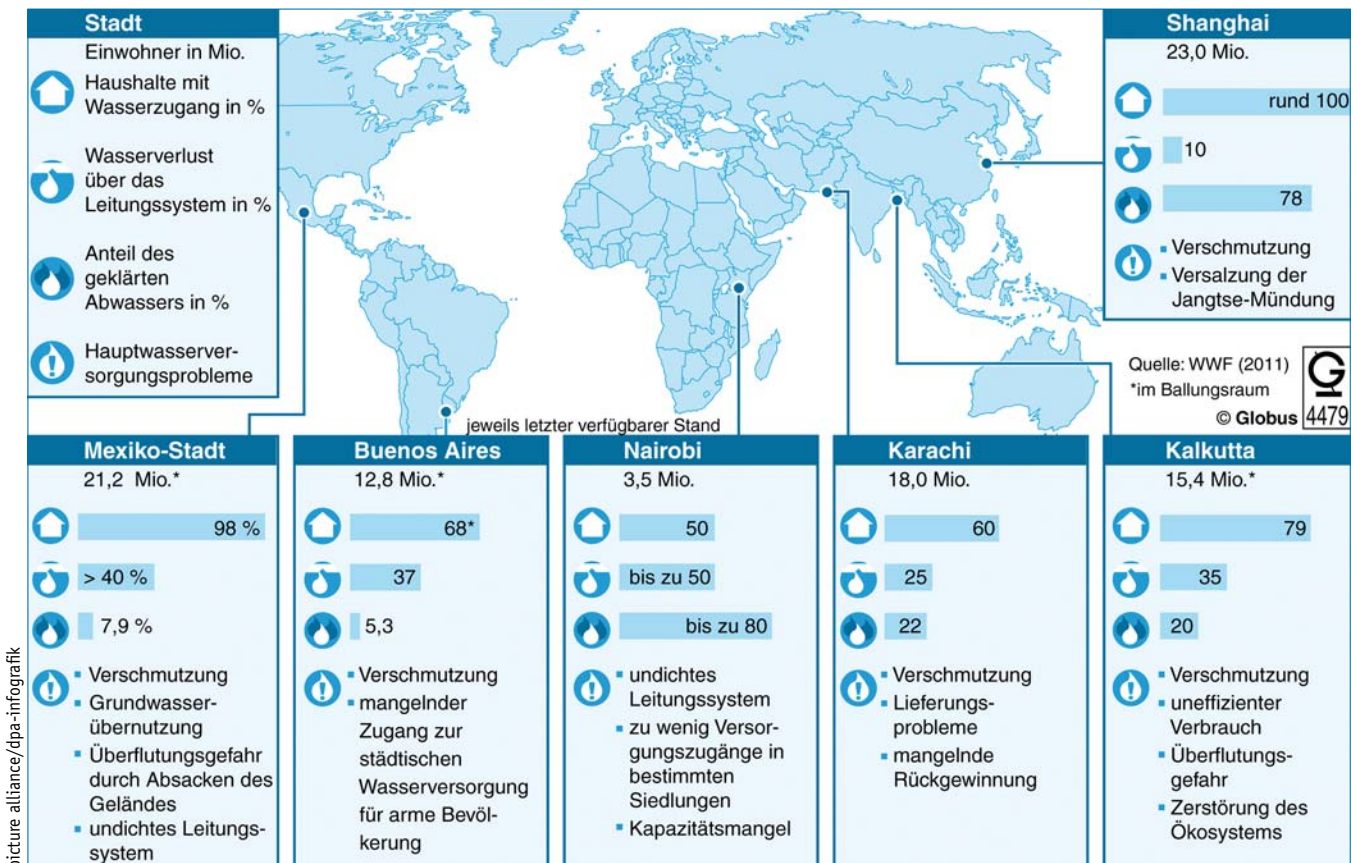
Stadt
Einwohner in Mio.
Haushalte mit Wasserzugang in %
Wasserverlust über das Leitungssystem in %
Anteil des geklärten Abwassers in %
Hauptwasserversorgungsprobleme

Shanghai
23,0 Mio.
rund 100
10
78
- Verschmutzung
- Versalzung der Jangtse-Mündung

Quelle: WWF (2011)
*im Ballungsraum
© Globus 4479

jeweils letzter verfügbarer Stand

Mexiko-Stadt
21,2 Mio.*
98 %
> 40 %
7,9 %
- Verschmutzung
- Grundwasserübernutzung
- Überflutungsgefahr durch Absacken des Geländes
- undichtes Leitungssystem

Buenos Aires
12,8 Mio.*
68*
37
5,3
- Verschmutzung
- mangelnder Zugang zur städtischen Wasserversorgung für arme Bevölkerung

Nairobi
3,5 Mio.
50
bis zu 50
bis zu 80
- undichtes Leitungssystem
- zu wenig Versorgungszugänge in bestimmten Siedlungen
- Kapazitätsmangel

Karachi
18,0 Mio.
60
25
22
- Verschmutzung
- Lieferungsprobleme
- mangelnde Rückgewinnung

Kalkutta
15,4 Mio.*
79
35
20
- Verschmutzung
- uneffizienter Verbrauch
- Überflutungsgefahr
- Zerstörung des Ökosystems

picture alliance/dpa-infografik